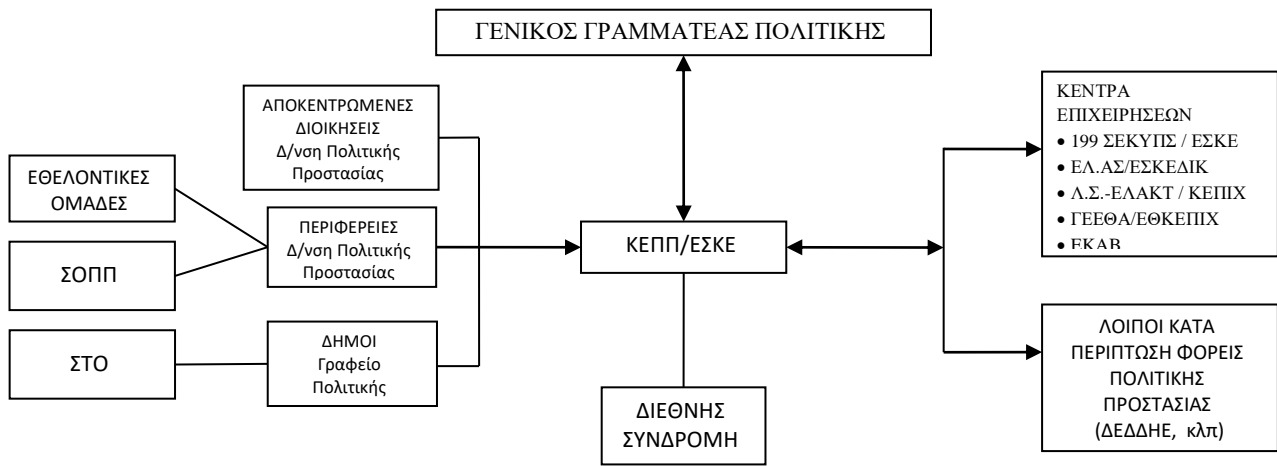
ΓΕΝΙΚΟΣ ΓΡΑΜΜΑΤΕΑΣ ΠΟΛΙΤΙΚΗΣ

ΑΠΟΚΕΝΤΡΩΜΕΝΕΣ ΔΙΟΙΚΗΣΕΙΣ Δ/νση Πολιτικής Προστασίας

ΕΘΕΛΟΝΤΙΚΕΣ ΟΜΑΔΕΣ

ΣΟΠΠ

ΠΕΡΙΦΕΡΕΙΕΣ Δ/νση Πολιτικής Προστασίας

ΣΤΟ

ΔΗΜΟΙ Γραφείο Πολιτικής

ΚΕΠΠ/ΕΣΚΕ

ΔΙΕΘΝΗΣ ΣΥΝΔΡΟΜΗ

ΚΕΝΤΡΑ ΕΠΙΧΕΙΡΗΣΕΩΝ
• 199 ΣΕΚΥΠΣ / ΕΣΚΕ
• ΕΛ.ΑΣ/ΕΣΚΕΔΙΚ
• Λ.Σ.-ΕΛΑΚΤ / ΚΕΠΙΧ
• ΓΕΕΘΑ/ΕΘΚΕΠΙΧ
• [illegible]

ΛΟΙΠΟΙ ΚΑΤΑ ΠΕΡΙΠΤΩΣΗ ΦΟΡΕΙΣ ΠΟΛΙΤΙΚΗΣ ΠΡΟΣΤΑΣΙΑΣ (ΔΕΔΔΗΕ, κλπ)